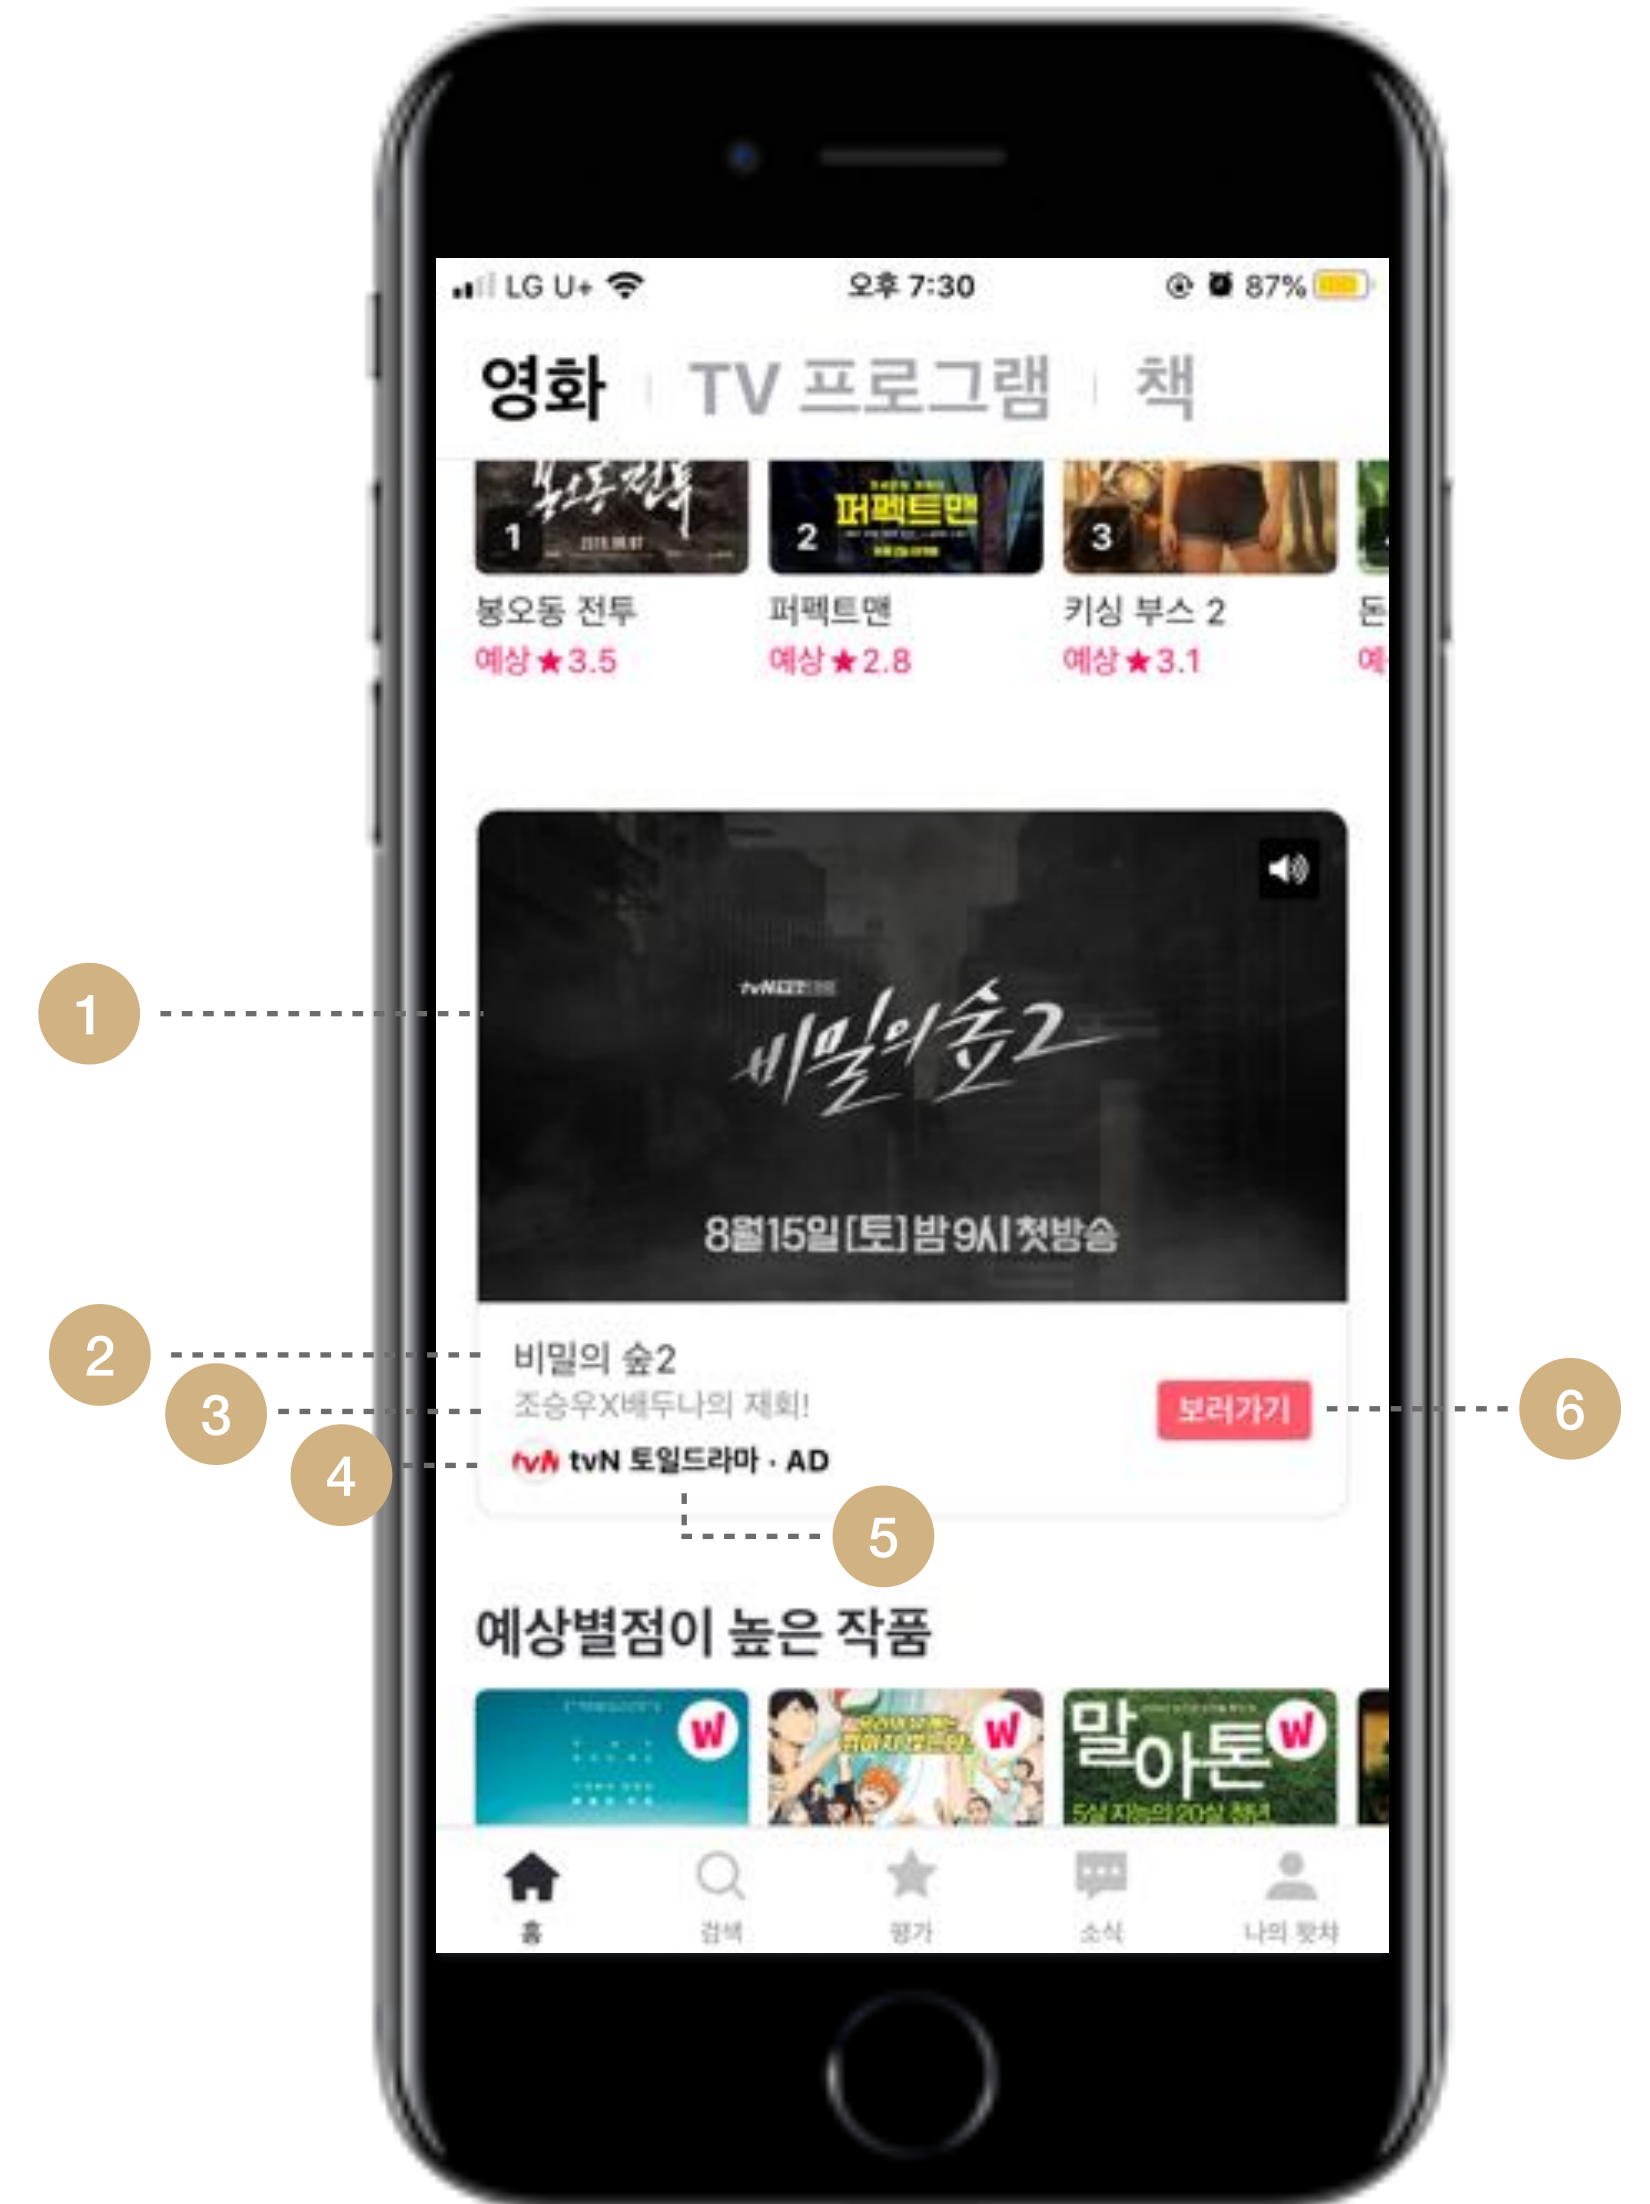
LG U+ 오후 7:30 87%

영화 | TV 프로그램 | 책

1 봉오동 전투
2 퍼펙트맨
3

봉오동 전투
예상★3.5

퍼펙트맨
예상★2.8

키싱 부스 2
예상★3.1

돈
예

1

tvN
비밀의 숲2
8월15일[토] 밤 9시 첫방송

2
3
4

비밀의 숲2
조승우X배두나의 재회!
tvN 토일드라마 · AD

보러가기

6

5

예상별점이 높은 작품

말아톤
5살 지능의 20살 청년

홈 검색 평가 소식 나의 왓챠